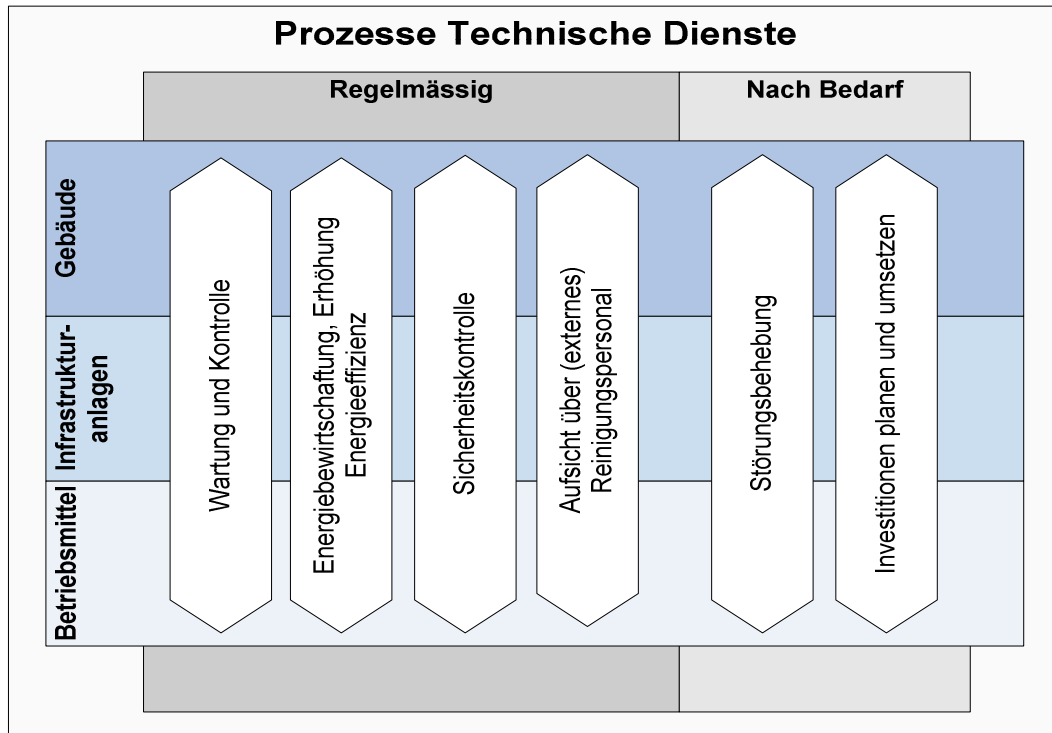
Prozesse Technische Dienste

Regelmässig

Nach Bedarf

Gebäude

Infrastrukturanlagen

Betriebsmittel

Wartung und Kontrolle

Energiebewirtschaftung, Erhöhung Energieeffizienz

Sicherheitskontrolle

Aufsicht über (externes) Reinigungspersonal

Störungsbehebung

Investitionen planen und umsetzen